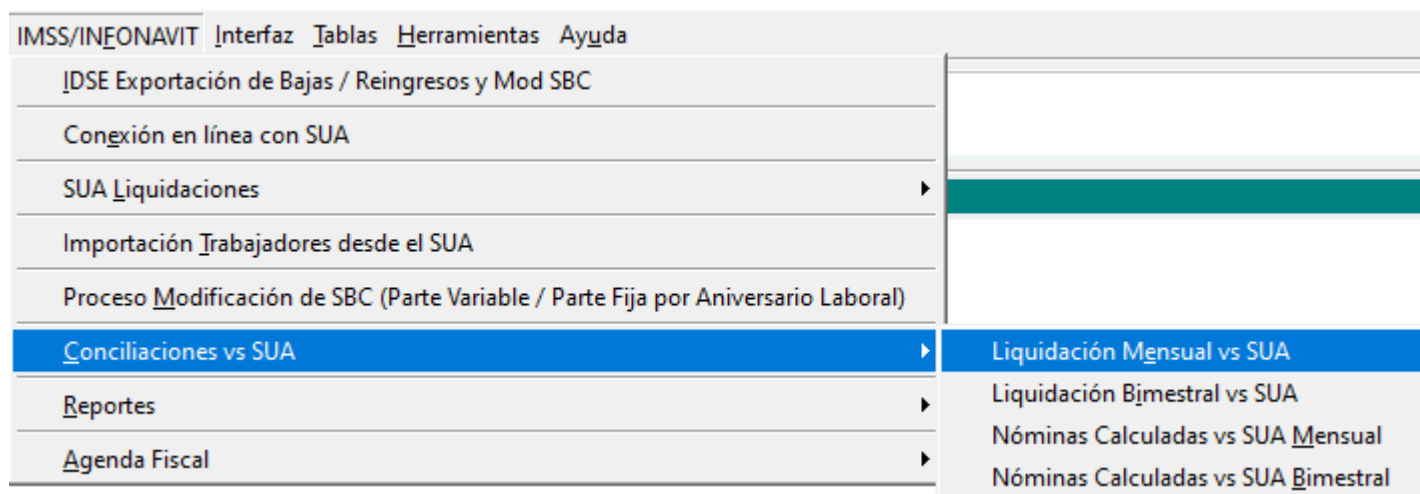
IMSS/INFONAVIT Interfaz Tablas Herramientas Ayuda

IDSE Exportación de Bajas / Reingresos y Mod SBC

Conexión en línea con SUA

SUA Liquidaciones

Importación Trabajadores desde el SUA

Proceso Modificación de SBC (Parte Variable / Parte Fija por Aniversario Laboral)

Conciliaciones vs SUA

Reportes

Agenda Fiscal

Liquidación Mensual vs SUA

Liquidación Bimestral vs SUA

Nóminas Calculadas vs SUA Mensual

Nóminas Calculadas vs SUA Bimestral